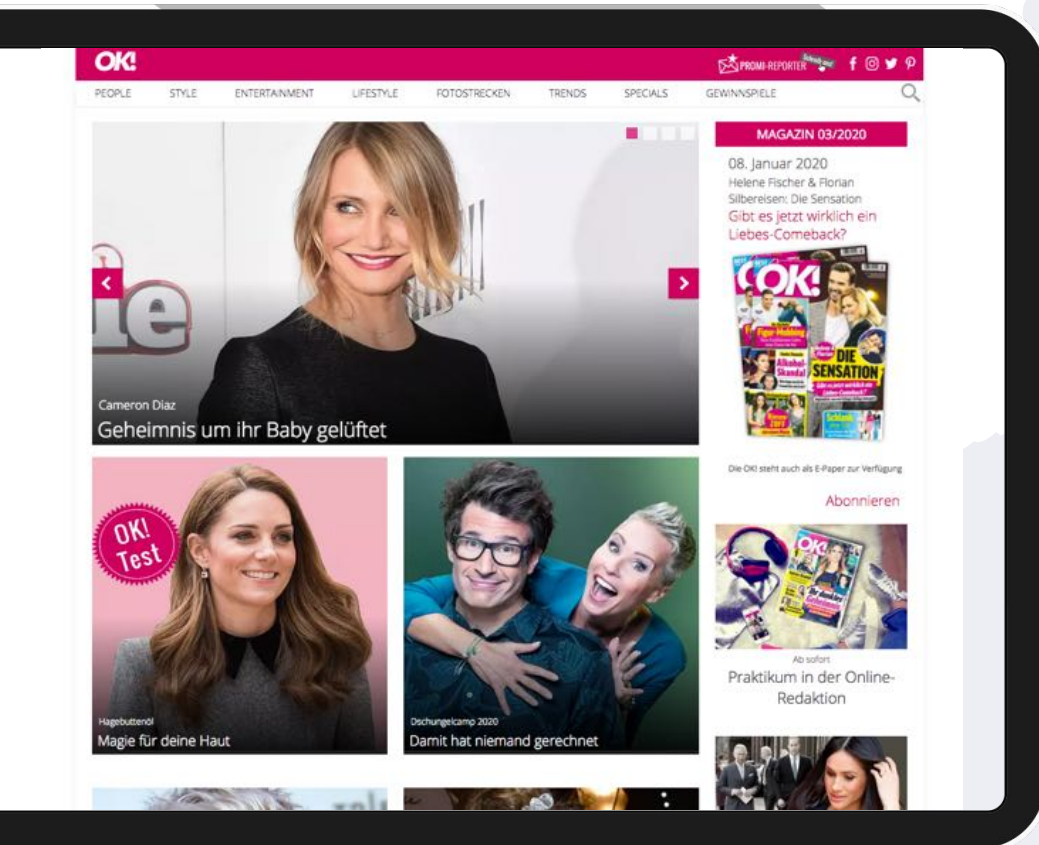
OK!

PROMI-REPORTER

PEOPLE STYLE ENTERTAINMENT LIFESTYLE FOTOSTRECKEN TRENDS SPECIALS GEWINNSPIELE

Cameron Diaz
Geheimnis um ihr Baby gelüftet

MAGAZIN 03/2020
08. Januar 2020
Helene Fischer & Florian Silbereisen: Die Sensation
Gibt es jetzt wirklich ein Liebes-Comeback?

OK!
DIE SENSATION

Die OK! steht auch als E-Paper zur Verfügung

Abonnieren

OK! Test

Hagebuttenöl
Magie für deine Haut

Dschungelcamp 2020
Damit hat niemand gerechnet

Ab sofort
Praktikum in der Online-Redaktion